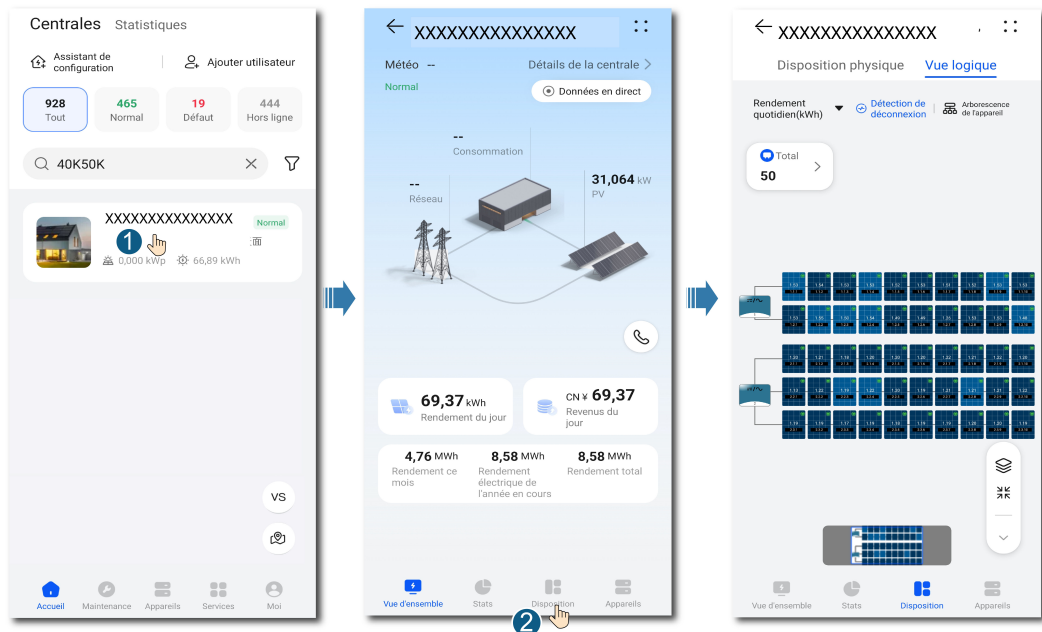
Centrales Statistiques

Assistant de configuration

Ajouter utilisateur

928
Tout

465
Normal

19
Défaut

444
Hors ligne

40K50K

XXXXXXXXXXXXXXX

Normal

1

0,000 kWp

66,89 kWh

VS

Accueil Maintenance Appareils Services Moi

XXXXXXXXXXXXXXX

Météo --

Détails de la centrale

Normal

Données en direct

--
Consommation

--
Réseau

31,064 kW
PV

69,37 kWh
Rendement du jour

CN ¥ 69,37
Revenus du jour

4,76 MWh
Rendement ce mois

8,58 MWh
Rendement électrique de l'année en cours

8,58 MWh
Rendement total

Vue d'ensemble Stats Disposition Appareils

2

XXXXXXXXXXXXXXX

Disposition physique Vue logique

Rendement quotidien(kWh)

Détection de déconnexion

Arborescence de l'appareil

Total
50

Vue d'ensemble Stats Disposition Appareils